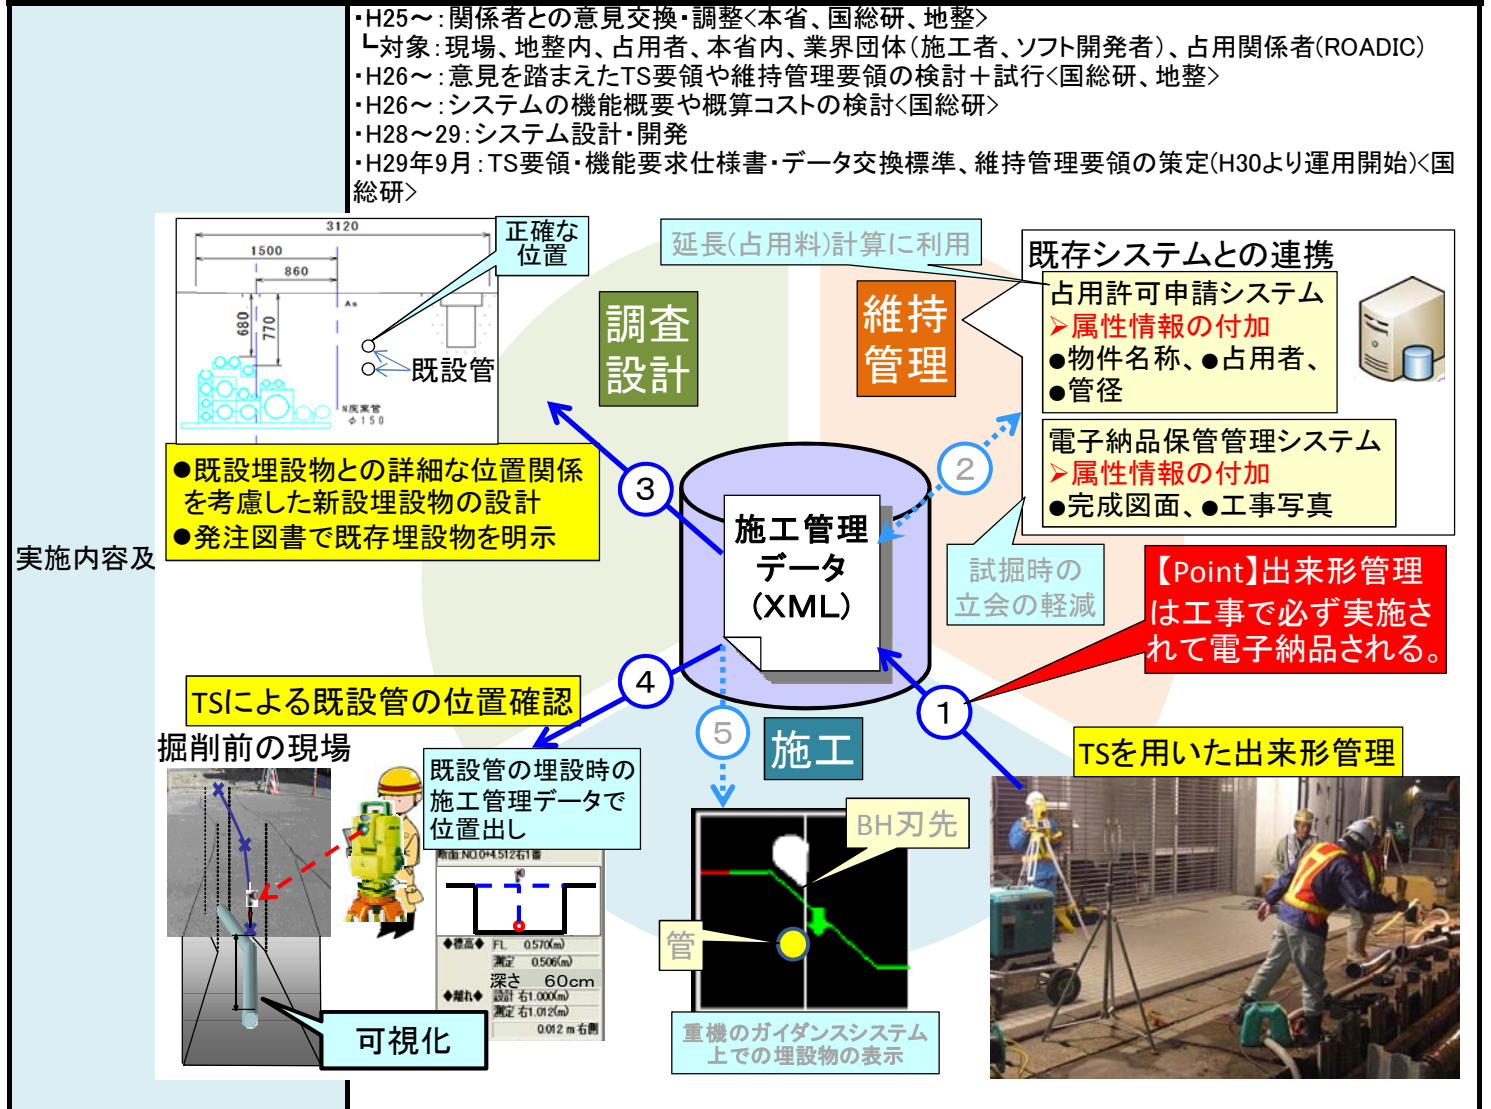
実施内容及

・H25～：関係者との意見交換・調整<本省、国総研、地整>
└対象：現場、地整内、占用者、本省内、業界団体（施工者、ソフト開発者）、占用関係者(ROADIC)
・H26～：意見を踏まえたTS要領や維持管理要領の検討＋試行<国総研、地整>
・H26～：システムの機能概要や概算コストの検討<国総研>
・H28～29：システム設計・開発
・H29年9月：TS要領・機能要求仕様書・データ交換標準、維持管理要領の策定(H30より運用開始)<国総研>

3120
1500
860
680
770
As
N废素管 φ150

正確な位置

既設管

調査設計

延長(占用料)計算に利用

維持管理

既存システムとの連携

占用許可申請システム
➢属性情報の付加
●物件名称、●占用者、●管径

電子納品保管管理システム
➢属性情報の付加
●完成図面、●工事写真

●既設埋設物との詳細な位置関係を考慮した新設埋設物の設計
●発注図書で既存埋設物を明示

3

2

施工管理データ（XML）

試掘時の立会の軽減

【Point】出来形管理は工事で必ず実施されて電子納品される。

4

1

TSによる既設管の位置確認

掘削前の現場

5

施工

既設管の埋設時の施工管理データで位置出し

断面:NO.0+4.512右1番

◆標高◆ FL 0.570(m)
測定 0.506(m)
深さ 60cm
◆離れ◆ 設計 右1.000(m)
測定 右1.012(m)
0.012 m 右側

BH刃先

管

TSを用いた出来形管理

可視化

重機のガイダンスシステム上での埋設物の表示